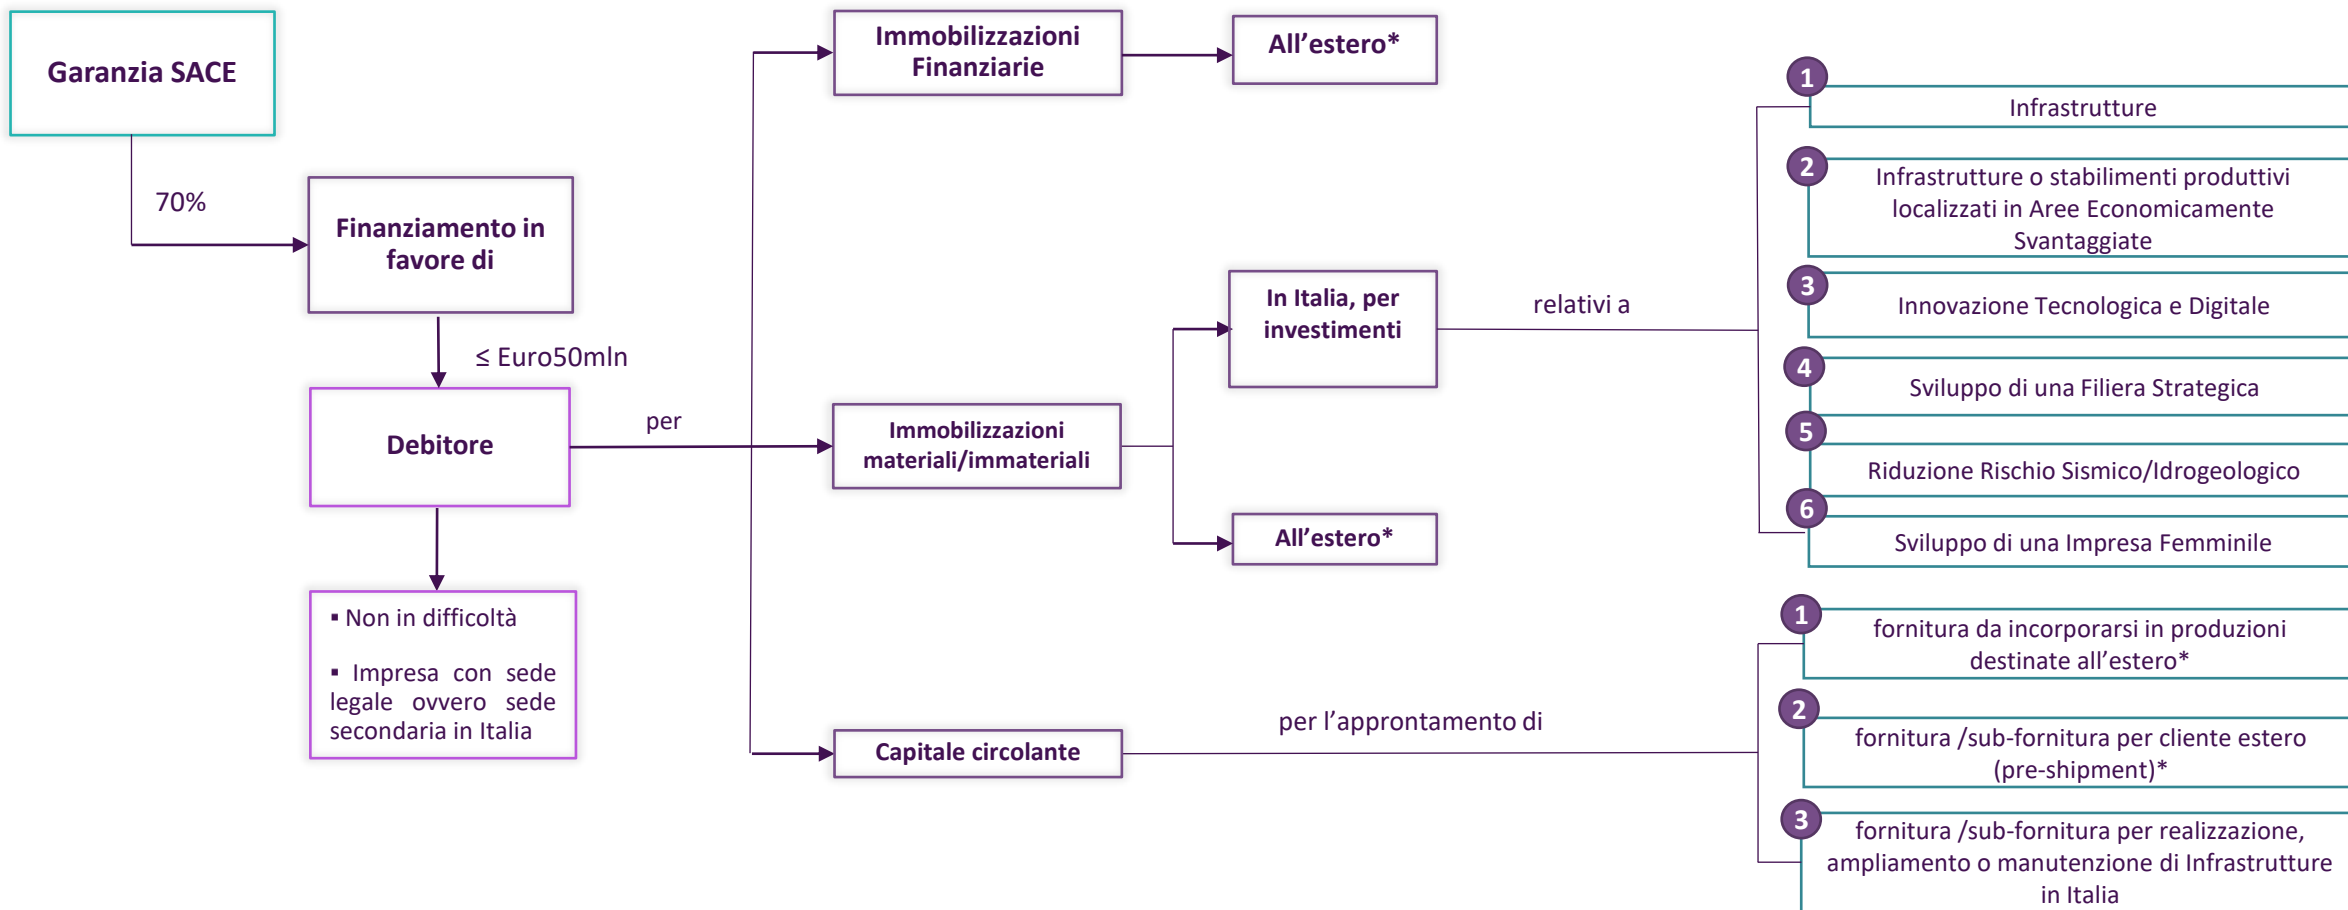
Garanzia SACE

70%

Finanziamento in favore di

≤ Euro50mln

Debitore

▪ Non in difficoltà

▪ Impresa con sede legale ovvero sede secondaria in Italia

per

Immobilizzazioni Finanziarie

All’estero*

Immobilizzazioni materiali/immateriali

In Italia, per investimenti

All’estero*

relativi a

1 Infrastrutture

2 Infrastrutture o stabilimenti produttivi localizzati in Aree Economicamente Svantaggiate

3 Innovazione Tecnologica e Digitale

4 Sviluppo di una Filiera Strategica

5 Riduzione Rischio Sismico/Idrogeologico

6 Sviluppo di una Impresa Femminile

Capitale circolante

per l’approntamento di

1 fornitura da incorporarsi in produzioni destinate all’estero*

2 fornitura /sub-fornitura per cliente estero (pre-shipment)*

3 fornitura /sub-fornitura per realizzazione, ampliamento o manutenzione di Infrastrutture in Italia